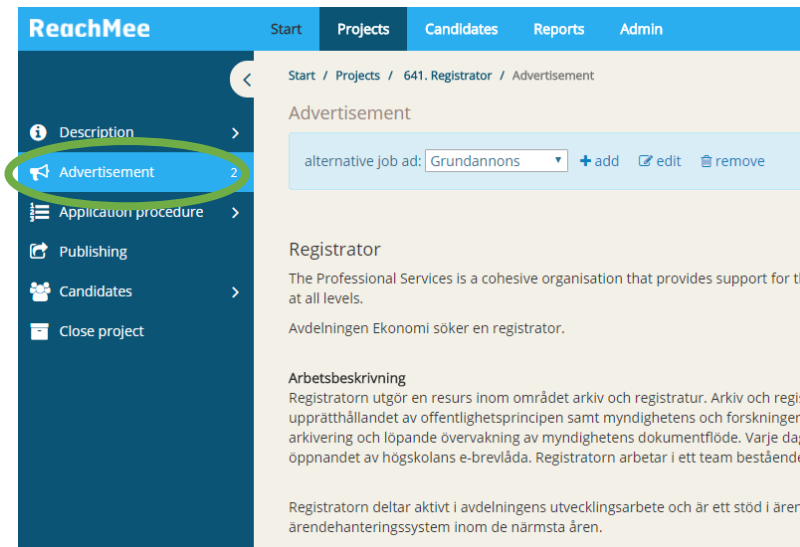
ReachMee

Start Projects Candidates Reports Admin

Description
Advertisement 2
Application procedure
Publishing
Candidates
Close project

Start / Projects / 641. Registrator / Advertisement

Advertisement

alternative job ad: Grundannons + add edit remove

Registrator

The Professional Services is a cohesive organisation that provides support for t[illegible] at all levels.

Avdelningen Ekonomi söker en registrator.

Arbetsbeskrivning
Registratorn utgör en resurs inom området arkiv och registratur. Arkiv och regi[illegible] upprätthållandet av offentlighetsprincipen samt myndighetens och forskninge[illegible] arkivering och löpande övervakning av myndighetens dokumentflöde. Varje da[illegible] öppnandet av högskolans e-brevlåda. Registratorn arbetar i ett team bestående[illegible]

Registratorn deltar aktivt i avdelningens utvecklingsarbete och är ett stöd i äre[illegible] ärendehanteringssystem inom de närmsta åren.